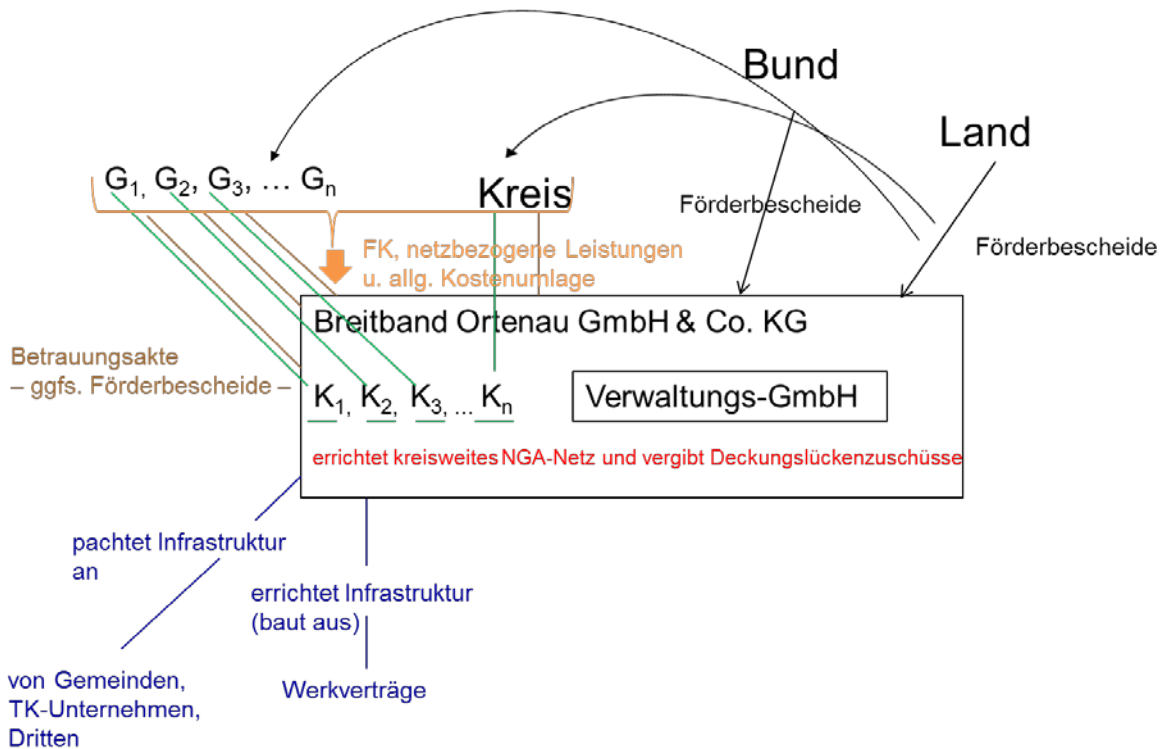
Bund

Land

$G_1$, $G_2$, $G_3$, … $G_n$

Kreis

Förderbescheide

Förderbescheide

FK, netzbezogene Leistungen u. allg. Kostenumlage

Breitband Ortenau GmbH & Co. KG

Betrauungsakte – ggfs. Förderbescheide –

$K_1$, $K_2$, $K_3$, ... $K_n$

Verwaltungs-GmbH

errichtet kreisweites NGA-Netz und vergibt Deckungslückenzuschüsse

pachtet Infrastruktur an

errichtet Infrastruktur (baut aus)

von Gemeinden, TK-Unternehmen, Dritten

Werkverträge